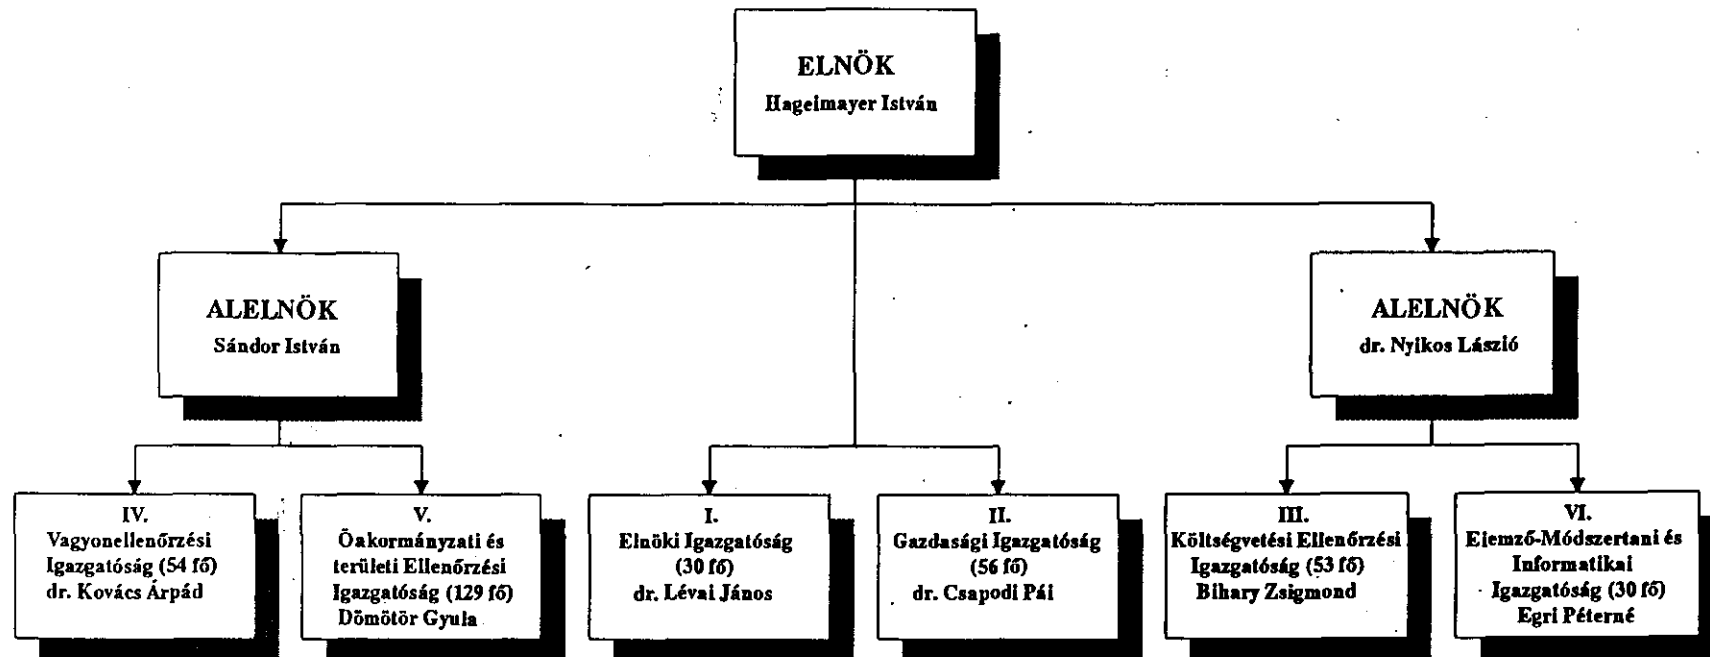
ELNÖK
Hageimayer István

ALELNÖK
Sándor István

ALELNÖK
dr. Nyikos Lászió

IV.
Vagyonellenőrzési Igazgatóság (54 fő)
dr. Kovács Árpád

V.
Öakormányzati és területi Ellenőrzési Igazgatóság (129 fő)
Dömötör Gyula

I.
Elnöki Igazgatóság (30 fő)
dr. Lévai János

II.
Gazdasági Igazgatóság (56 fő)
dr. Csapodi Pái

III.
Költségvetési Ellenőrzési Igazgatóság (53 fő)
Bihary Zsigmond

VI.
Elemző-Módszertani és Informatikai Igazgatóság (30 fő)
Egri Péterné